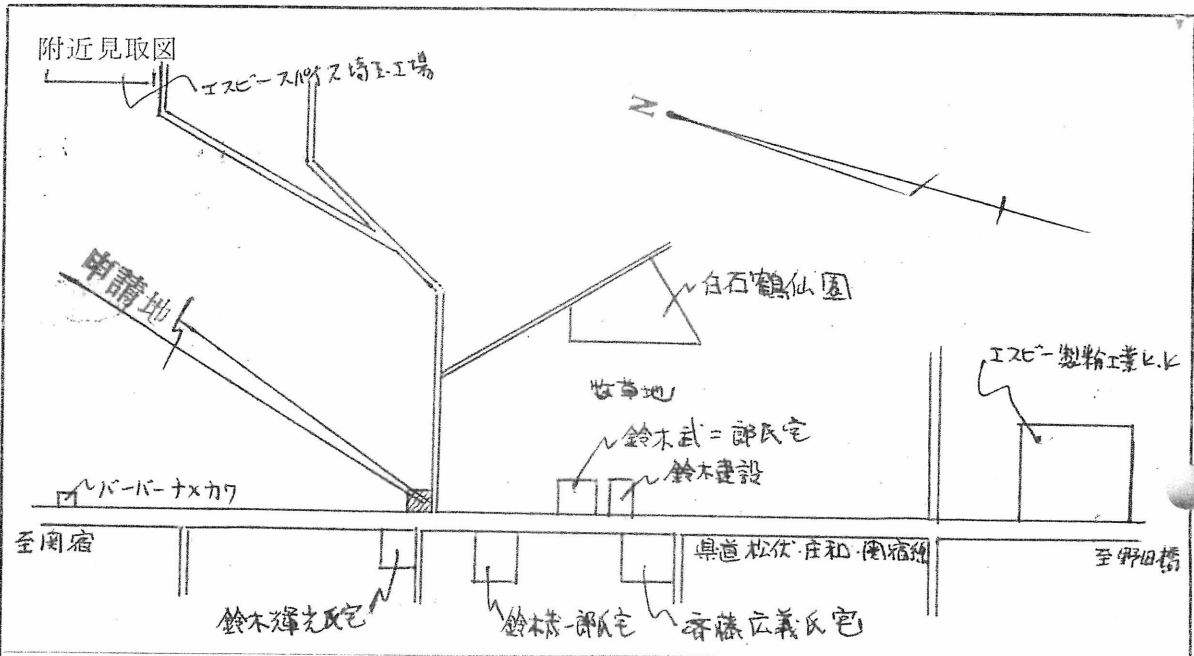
附近見取図

エスビースパイス埼玉工場

N

申請地

白石鶴仙園

牧草地

エスビー製粉工業 K.K

鈴木武二郎氏宅

鈴木建設

バーバーナメカワ

至関宿

県道 松伏・庄和・関宿線

至野田橋

鈴木輝光氏宅

鈴木恭一郎氏宅

斎藤広義氏宅